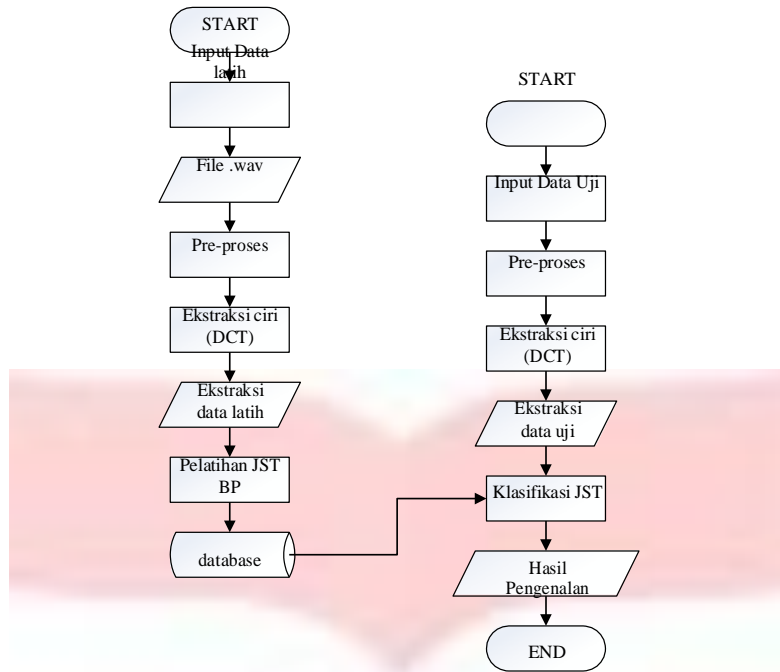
START
Input Data latih

File .wav

Pre-proses

Ekstraksi ciri (DCT)

Ekstraksi data latih

Pelatihan JST BP

database

START

Input Data Uji

Pre-proses

Ekstraksi ciri (DCT)

Ekstraksi data uji

Klasifikasi JST

Hasil Pengenalan

END